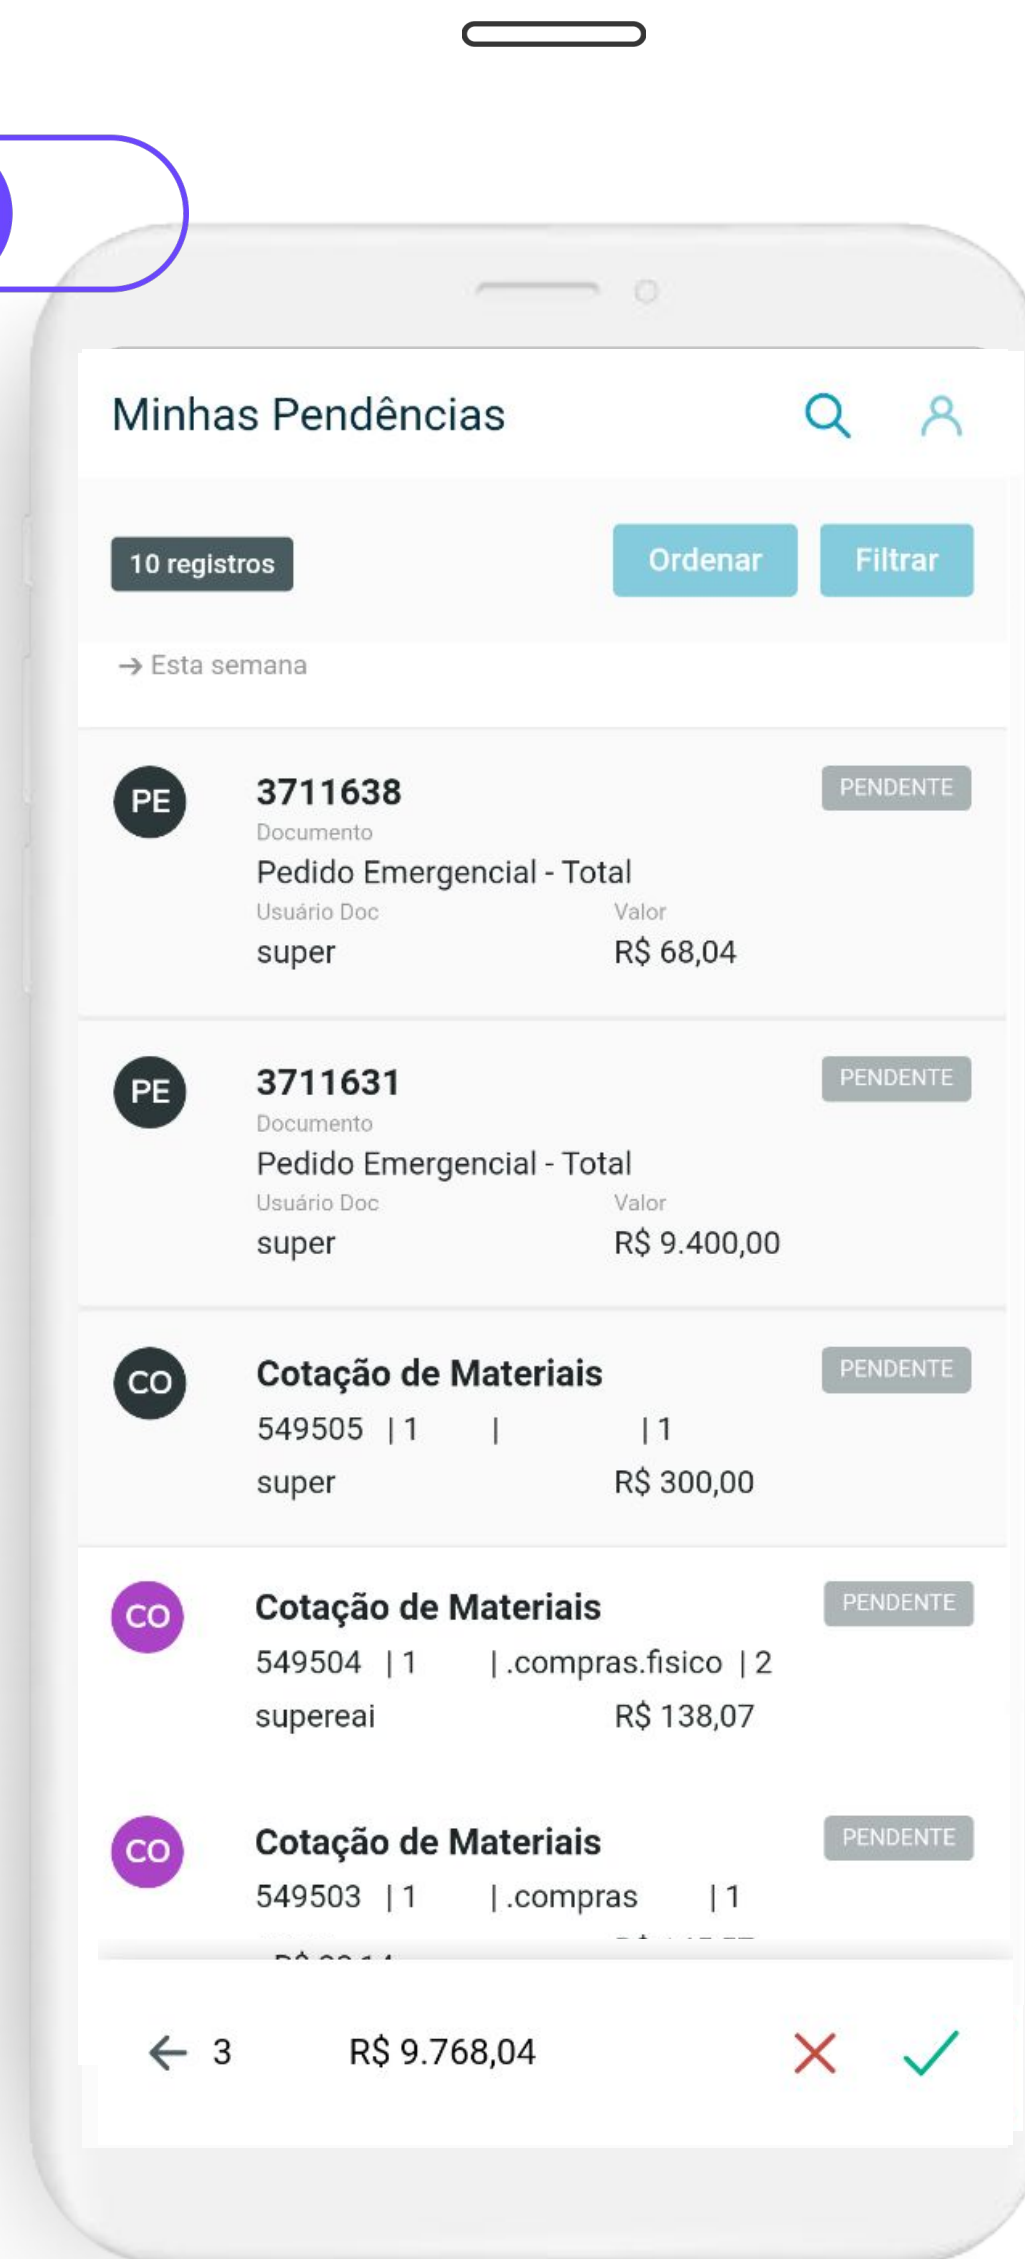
Minhas Pendências

10 registros

Ordenar

Filtrar

→ Esta semana

PE

3711638

PENDENTE

Documento

Pedido Emergencial - Total

Usuário Doc

Valor

super

R$ 68,04

PE

3711631

PENDENTE

Documento

Pedido Emergencial - Total

Usuário Doc

Valor

super

R$ 9.400,00

CO

Cotação de Materiais

PENDENTE

549505 | 1 | | 1

super

R$ 300,00

CO

Cotação de Materiais

PENDENTE

549504 | 1 | .compras.fisico | 2

supereai

R$ 138,07

CO

Cotação de Materiais

PENDENTE

549503 | 1 | .compras | 1

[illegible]

← 3

R$ 9.768,04